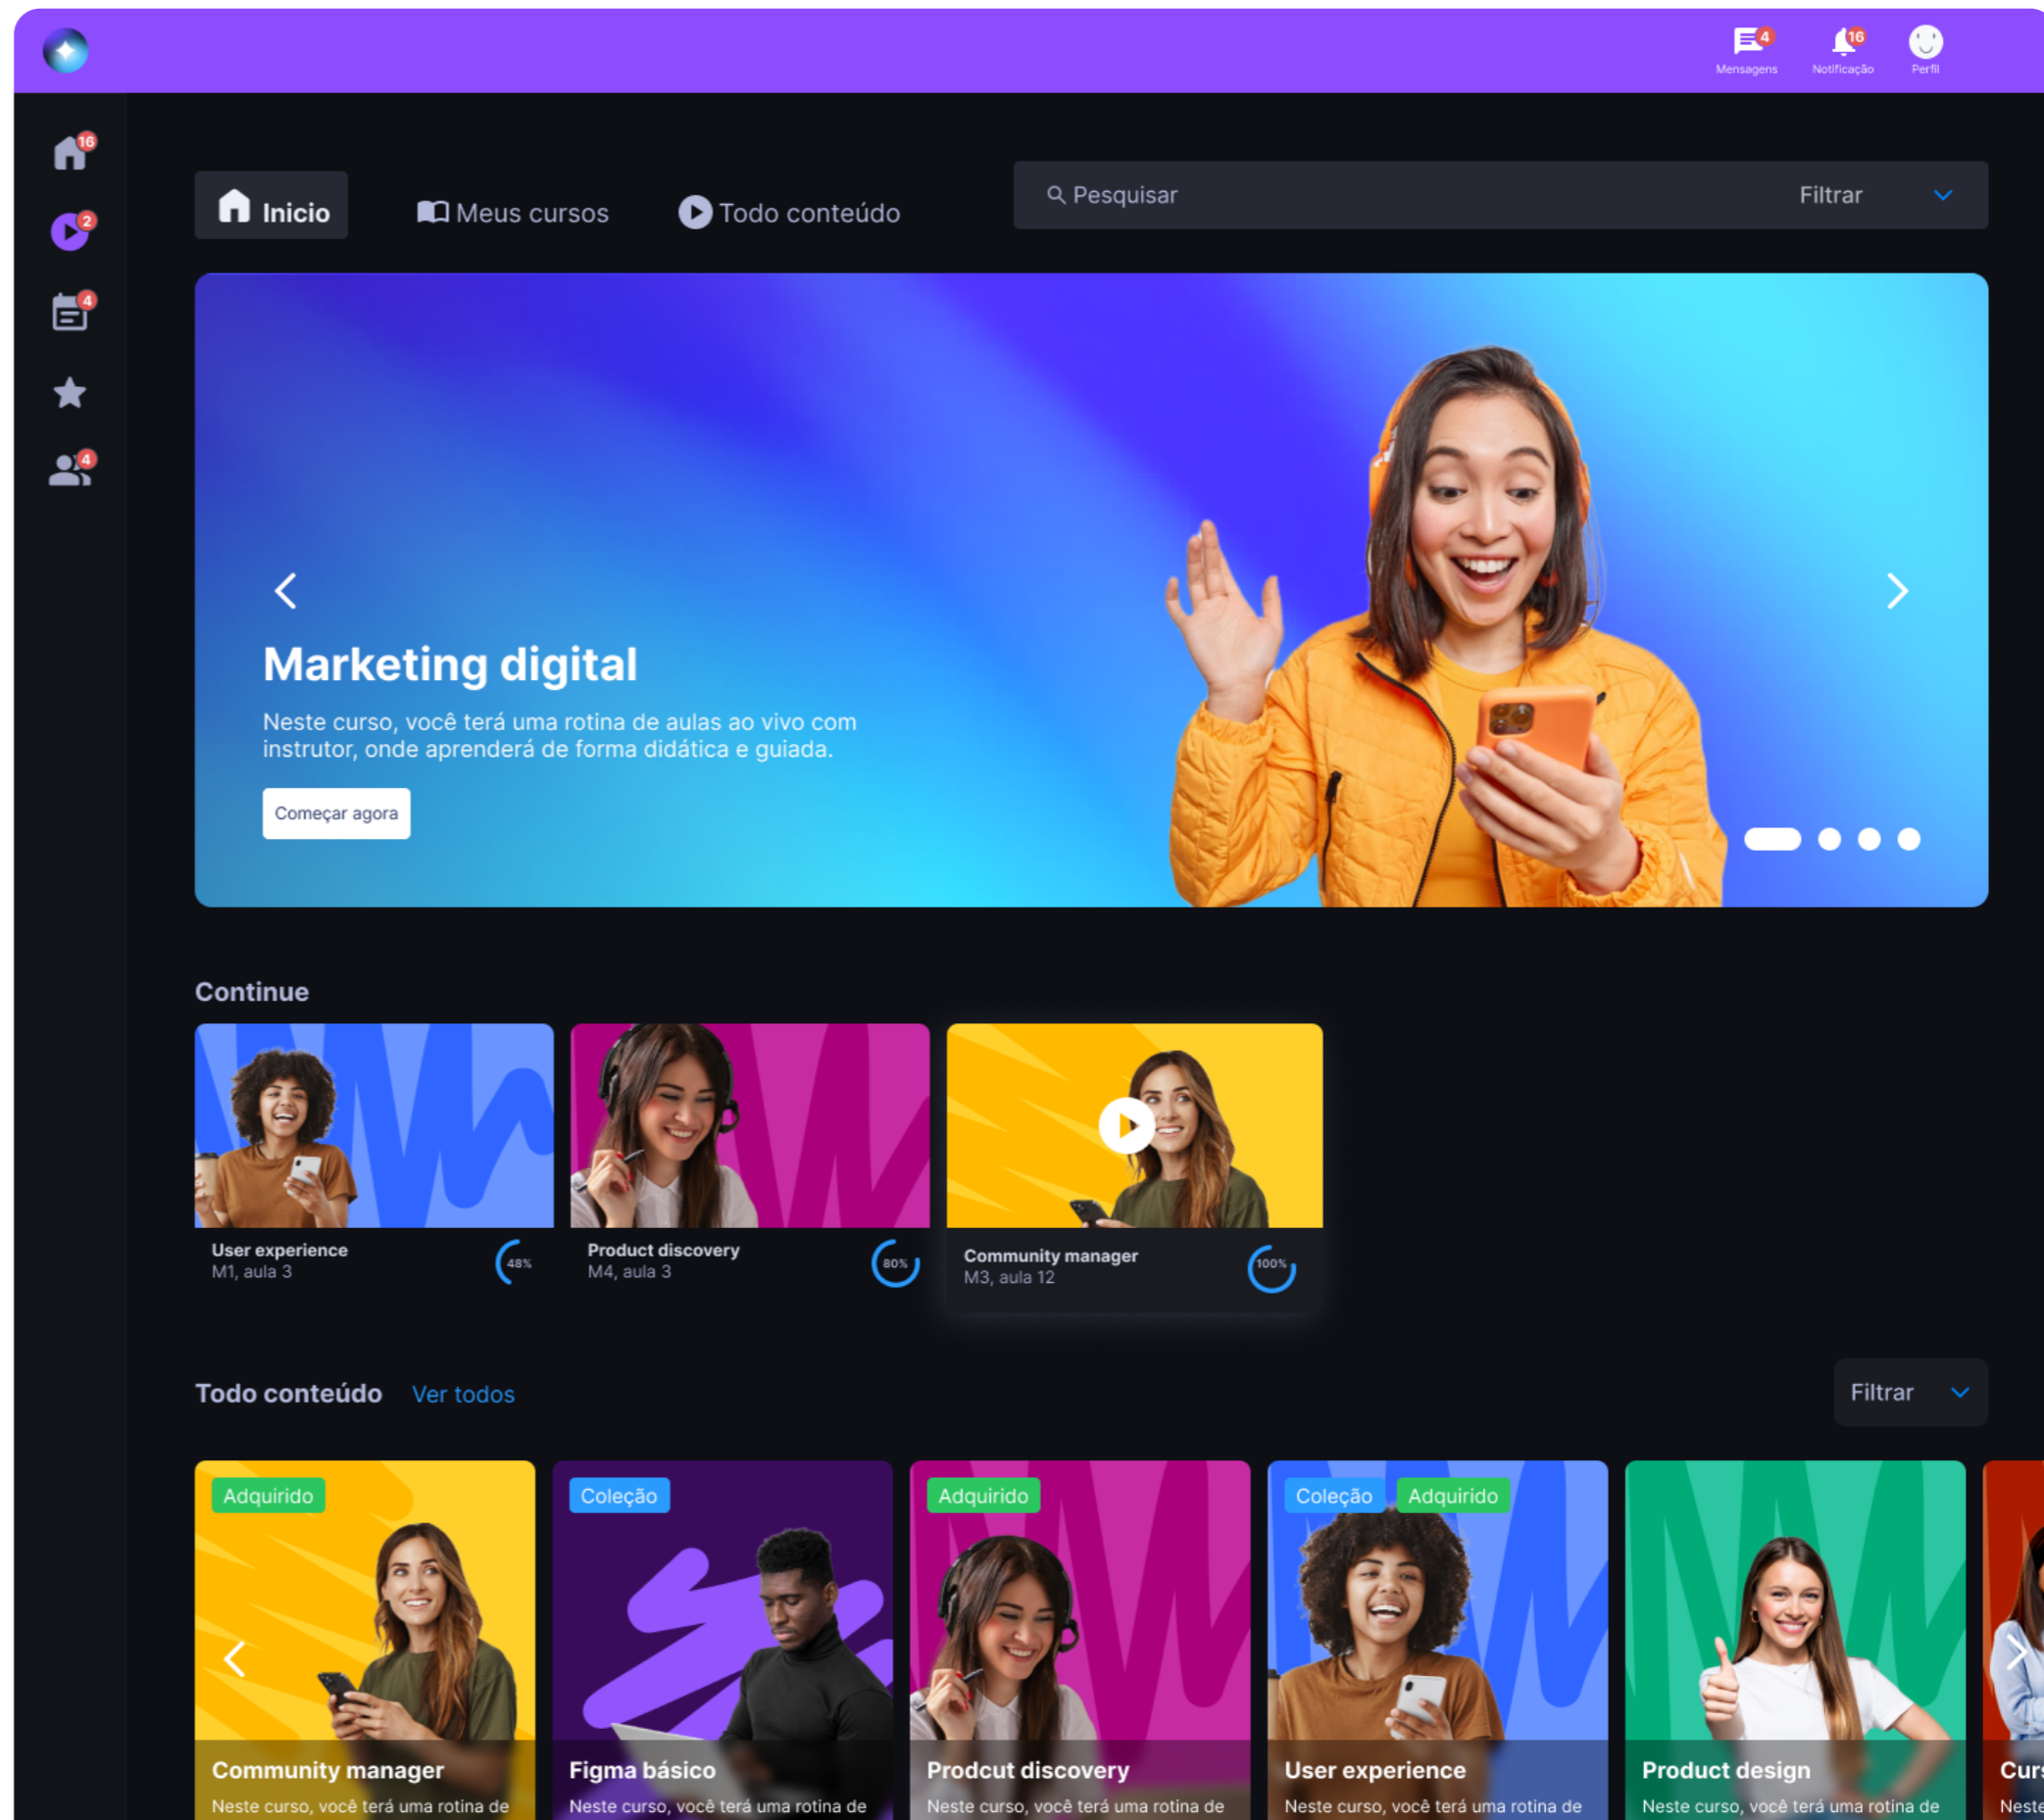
4
Mensagens
16
Notificação
Perfil

16
2
4
4

Inicio
Meus cursos
Todo conteúdo
Pesquisar
Filtrar

Marketing digital

Neste curso, você terá uma rotina de aulas ao vivo com instrutor, onde aprenderá de forma didática e guiada.

Começar agora

Continue

User experience
M1, aula 3
48%

Product discovery
M4, aula 3
80%

Community manager
M3, aula 12
100%

Todo conteúdo
Ver todos
Filtrar

Adquirido
Community manager
Neste curso, você terá uma rotina de

Coleção
Figma básico
Neste curso, você terá uma rotina de

Adquirido
Prodcut discovery
Neste curso, você terá uma rotina de

Coleção
Adquirido
User experience
Neste curso, você terá uma rotina de

Product design
Neste curso, você terá uma rotina de

Curs
Nest